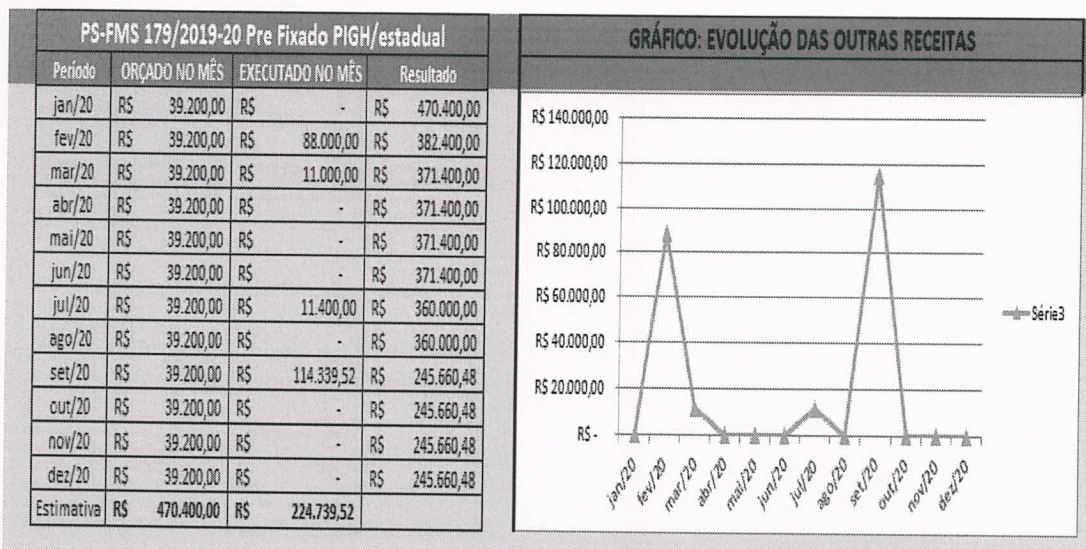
| PS-FMS 179/2019-20 Pre Fixado PIGH/estadual | | | | | | |
|---|---|---|---|---|---|---|
| Período | ORÇADO NO MÊS | | EXECUTADO NO MÊS | | Resultado | |
| jan/20 | R$ | 39.200,00 | R$ | - | R$ | 470.400,00 |
| fev/20 | R$ | 39.200,00 | R$ | 88.000,00 | R$ | 382.400,00 |
| mar/20 | R$ | 39.200,00 | R$ | 11.000,00 | R$ | 371.400,00 |
| abr/20 | R$ | 39.200,00 | R$ | - | R$ | 371.400,00 |
| mai/20 | R$ | 39.200,00 | R$ | - | R$ | 371.400,00 |
| jun/20 | R$ | 39.200,00 | R$ | - | R$ | 371.400,00 |
| jul/20 | R$ | 39.200,00 | R$ | 11.400,00 | R$ | 360.000,00 |
| ago/20 | R$ | 39.200,00 | R$ | - | R$ | 360.000,00 |
| set/20 | R$ | 39.200,00 | R$ | 114.339,52 | R$ | 245.660,48 |
| out/20 | R$ | 39.200,00 | R$ | - | R$ | 245.660,48 |
| nov/20 | R$ | 39.200,00 | R$ | - | R$ | 245.660,48 |
| dez/20 | R$ | 39.200,00 | R$ | - | R$ | 245.660,48 |
| Estimativa | R$ | 470.400,00 | R$ | 224.739,52 | | |

GRÁFICO: EVOLUÇÃO DAS OUTRAS RECEITAS

R$ 140.000,00
R$ 120.000,00
R$ 100.000,00
R$ 80.000,00
R$ 60.000,00
R$ 40.000,00
R$ 20.000,00
R$ -

jan/20 fev/20 mar/20 abr/20 mai/20 jun/20 jul/20 ago/20 set/20 out/20 nov/20 dez/20

Série3